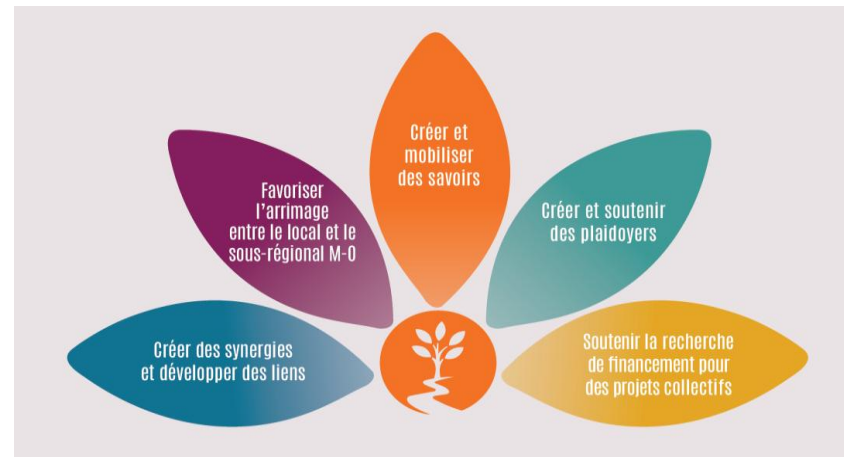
Créer et mobiliser des savoirs

Favoriser l'arrimage entre le local et le sous-régional M-O

Créer et soutenir des plaidoyers

Créer des synergies et développer des liens

Soutenir la recherche de financement pour des projets collectifs